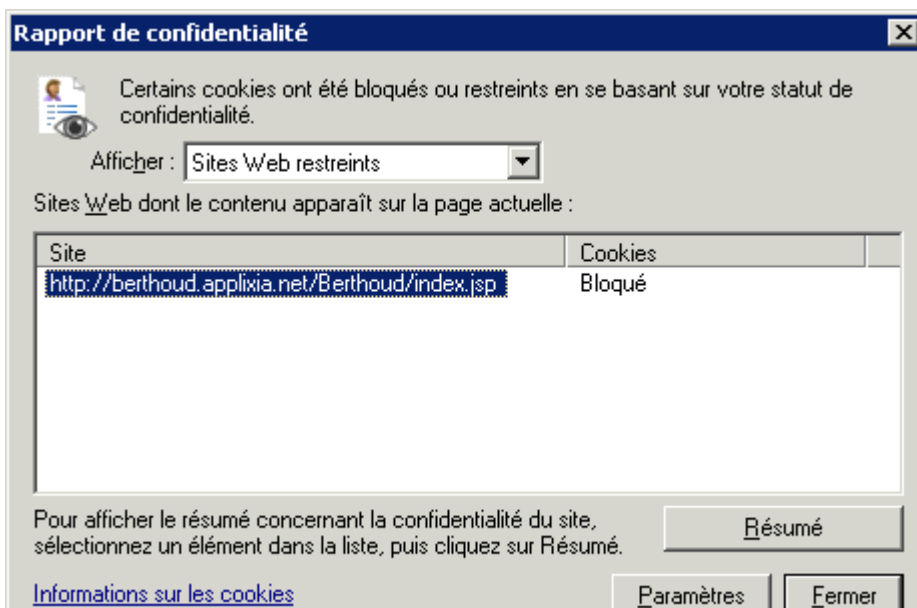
Rapport de confidentialité

Certains cookies ont été bloqués ou restreints en se basant sur votre statut de confidentialité.

Afficher : Sites Web restreints

Sites Web dont le contenu apparaît sur la page actuelle :

| Site | Cookies |
|---|---|
| http://berthoud.applixia.net/Berthoud/index.jsp | Bloqué |

Pour afficher le résumé concernant la confidentialité du site, sélectionnez un élément dans la liste, puis cliquez sur Résumé.

Résumé

Informations sur les cookies

Paramètres

Fermer